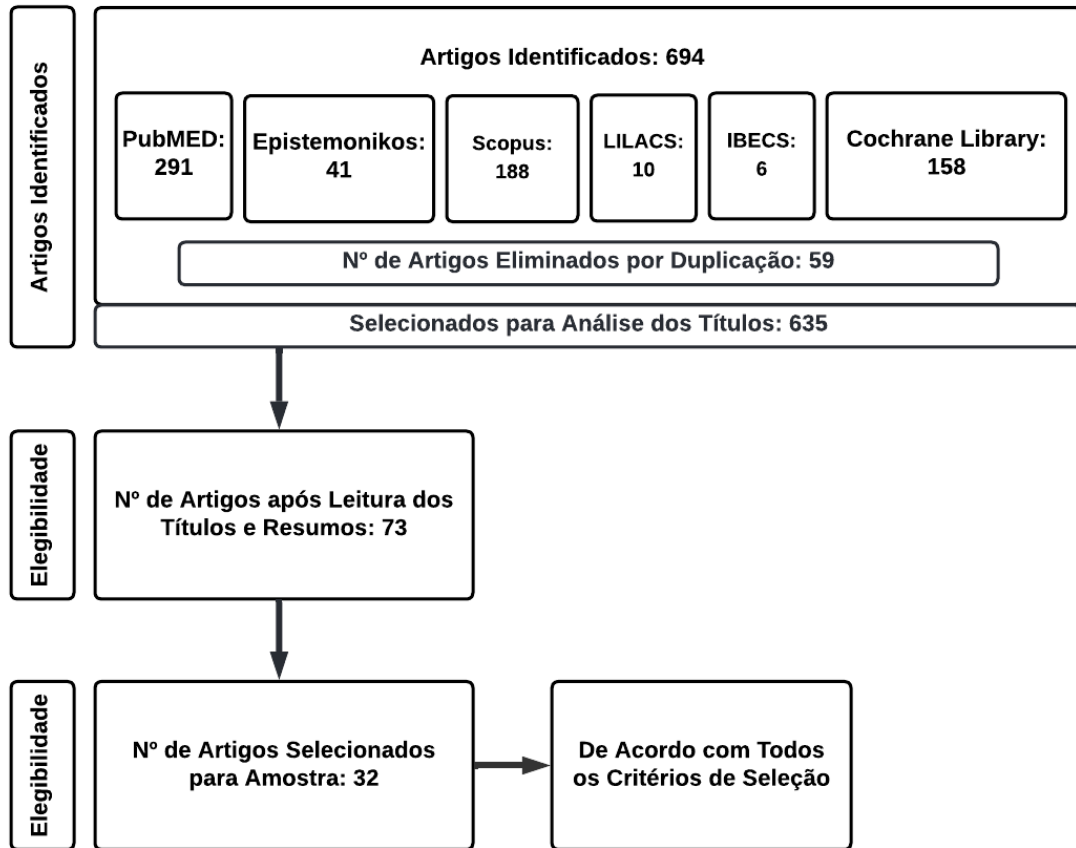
Artigos Identificados

Artigos Identificados: 694

PubMED: 291

Epistemonikos: 41

Scopus: 188

LILACS: 10

IBECS: 6

Cochrane Library: 158

Nº de Artigos Eliminados por Duplicação: 59

Selecionados para Análise dos Títulos: 635

Elegibilidade

Nº de Artigos após Leitura dos Títulos e Resumos: 73

Elegibilidade

Nº de Artigos Selecionados para Amostra: 32

De Acordo com Todos os Critérios de Seleção